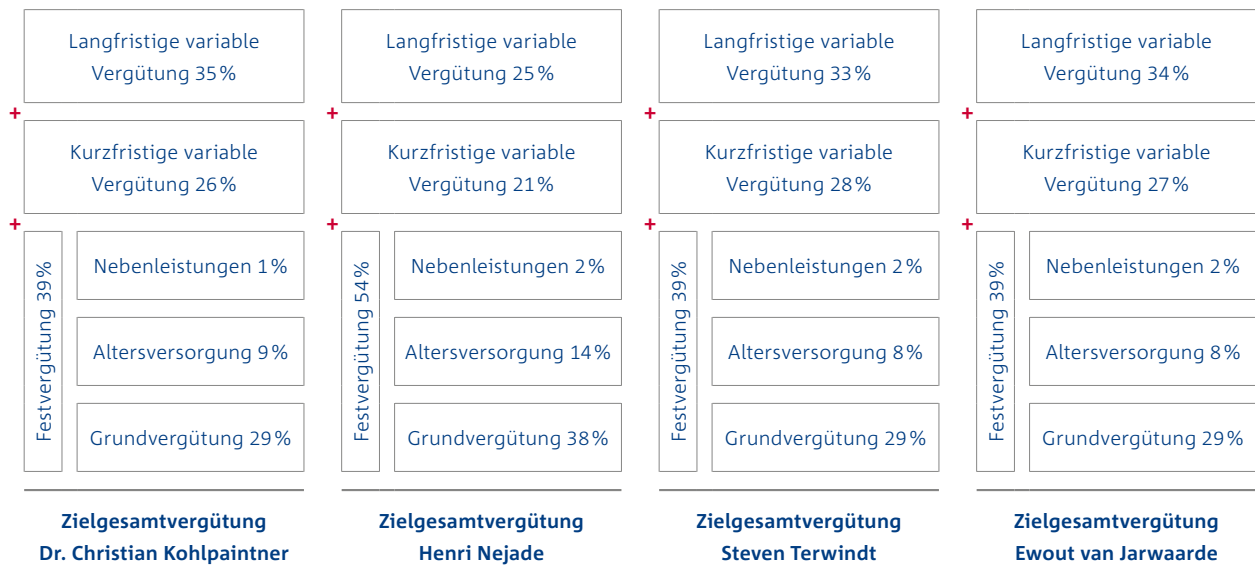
Langfristige variable Vergütung 35 %

+

Kurzfristige variable Vergütung 26 %

+

Festvergütung 39 %

Nebenleistungen 1 %

Altersversorgung 9 %

Grundvergütung 29 %

**Zielgesamtvergütung Dr. Christian Kohlpaintner**

Langfristige variable Vergütung 25 %

+

Kurzfristige variable Vergütung 21 %

+

Festvergütung 54 %

Nebenleistungen 2 %

Altersversorgung 14 %

Grundvergütung 38 %

**Zielgesamtvergütung Henri Nejade**

Langfristige variable Vergütung 33 %

+

Kurzfristige variable Vergütung 28 %

+

Festvergütung 39 %

Nebenleistungen 2 %

Altersversorgung 8 %

Grundvergütung 29 %

**Zielgesamtvergütung Steven Terwindt**

Langfristige variable Vergütung 34 %

+

Kurzfristige variable Vergütung 27 %

+

Festvergütung 39 %

Nebenleistungen 2 %

Altersversorgung 8 %

Grundvergütung 29 %

**Zielgesamtvergütung Ewout van Jarwaarde**